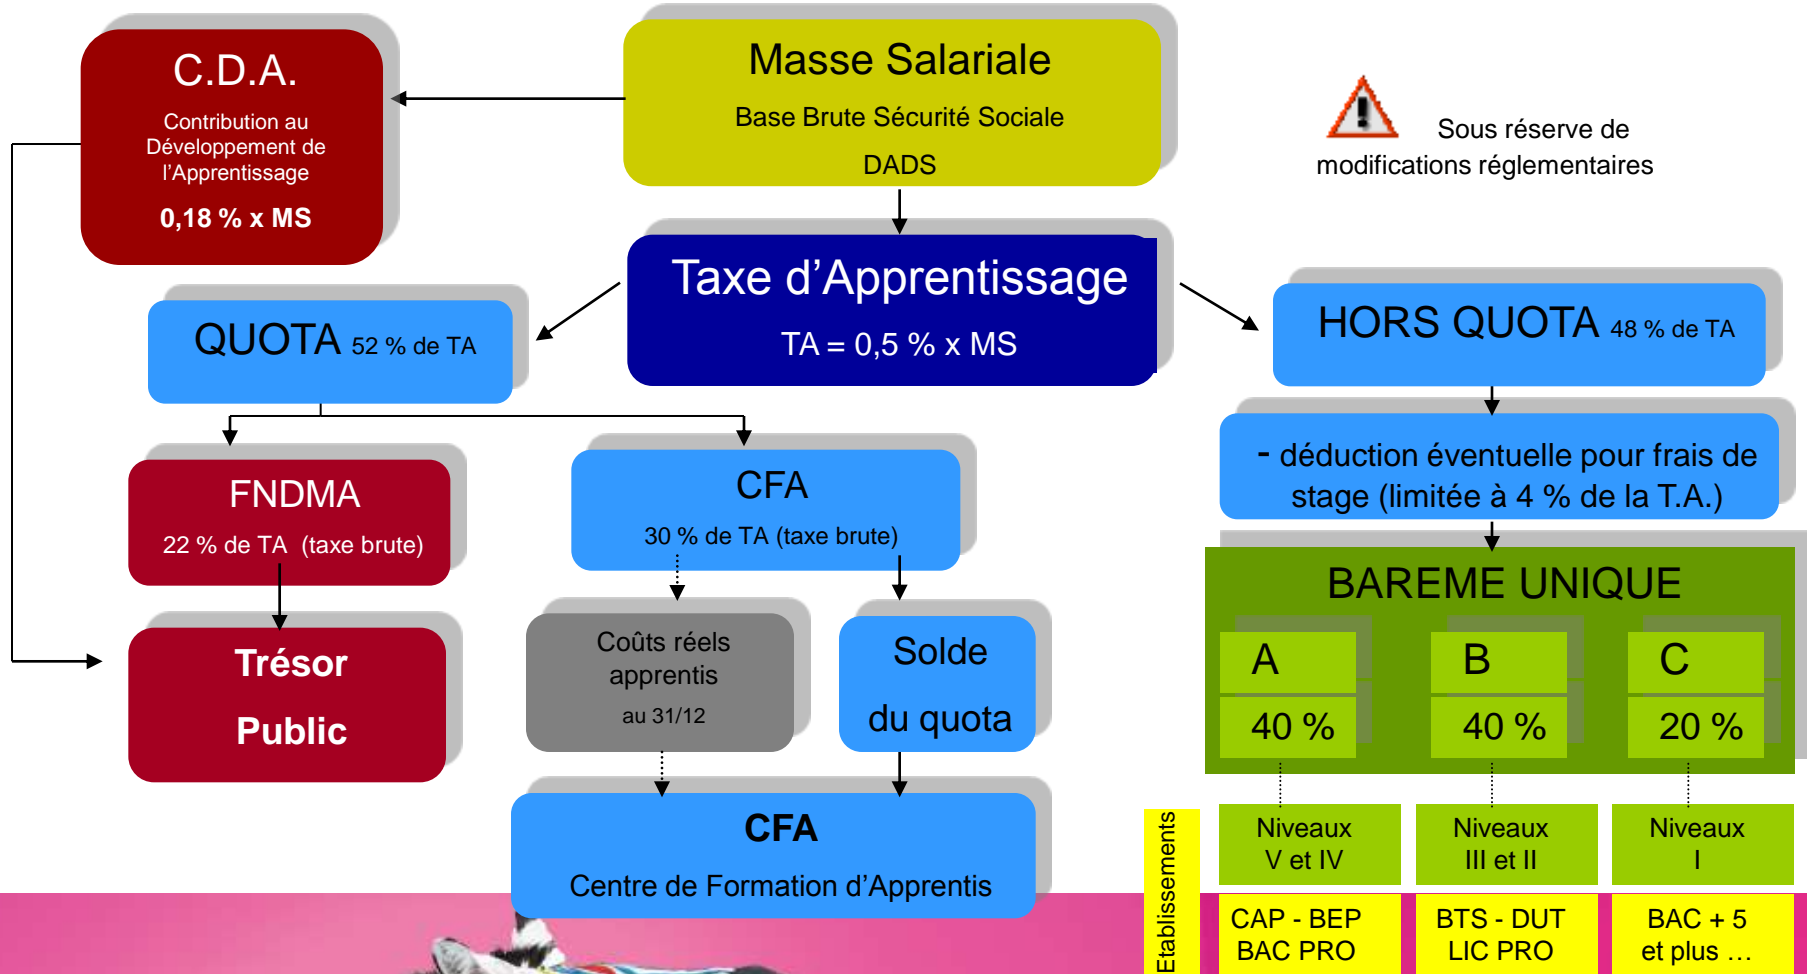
C.D.A.

Contribution au Développement de l'Apprentissage

0,18 % x MS

Masse Salariale

Base Brute Sécurité Sociale

DADS

Sous réserve de modifications réglementaires

Taxe d'Apprentissage

TA = 0,5 % x MS

QUOTA 52 % de TA

HORS QUOTA 48 % de TA

- déduction éventuelle pour frais de stage (limitée à 4 % de la T.A.)

FNDMA

22 % de TA (taxe brute)

CFA

30 % de TA (taxe brute)

BAREME UNIQUE

| A | B | C |
|---|---|---|
| 40 % | 40 % | 20 % |

Trésor

Public

Coûts réels apprentis

au 31/12

Solde

du quota

CFA

Centre de Formation d'Apprentis

Etablissements

| Niveaux V et IV | Niveaux III et II | Niveaux I |
|---|---|---|
| CAP - BEP BAC PRO | BTS - DUT LIC PRO | BAC + 5 et plus … |